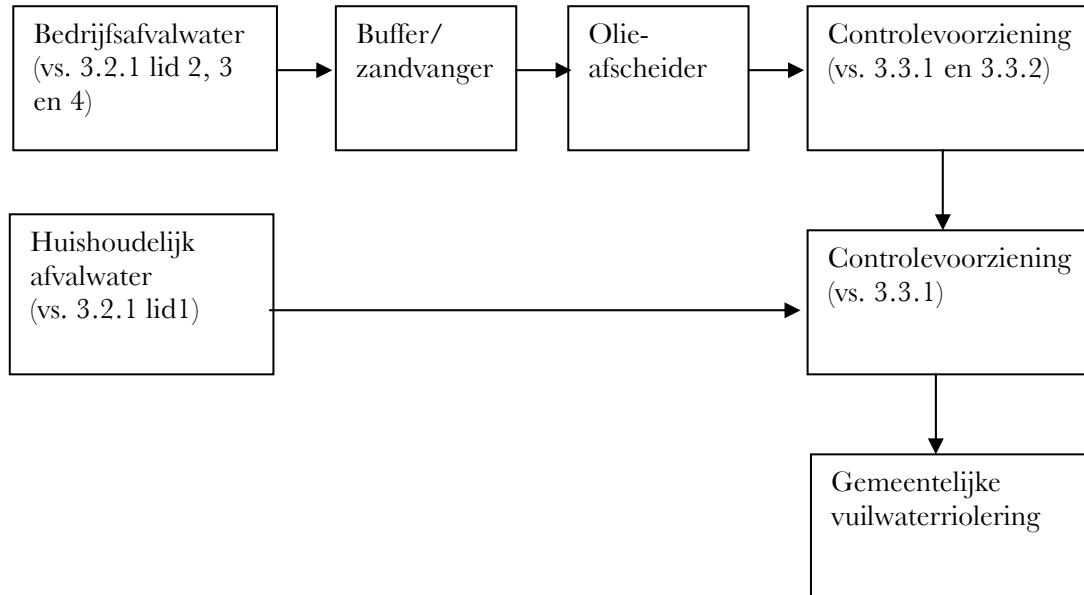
Bedrijfsafvalwater (vs. 3.2.1 lid 2, 3 en 4)

Buffer/ zandvanger

Olie-afscheider

Controlevoorziening (vs. 3.3.1 en 3.3.2)

Huishoudelijk afvalwater (vs. 3.2.1 lid1)

Controlevoorziening (vs. 3.3.1)

Gemeentelijke vuilwaterriolering